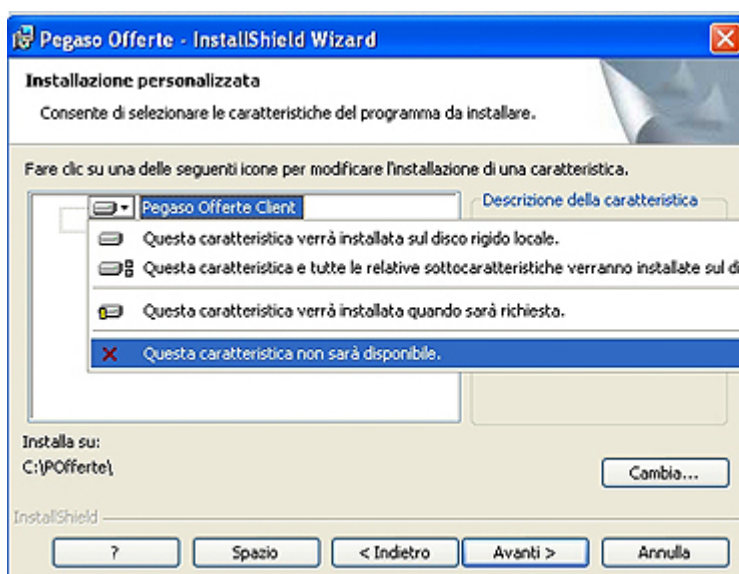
Pegaso Offerte - InstallShield Wizard

Installazione personalizzata

Consente di selezionare le caratteristiche del programma da installare.

Fare clic su una delle seguenti icone per modificare l'installazione di una caratteristica.

Pegaso Offerte Client

Descrizione della caratteristica

Questa caratteristica verrà installata sul disco rigido locale.

Questa caratteristica e tutte le relative sottocaratteristiche verranno installate sul di

Questa caratteristica verrà installata quando sarà richiesta.

Questa caratteristica non sarà disponibile.

Installa su:
C:\POfferte\

Cambia...

InstallShield

?

Spazio

< Indietro

Avanti >

Annulla